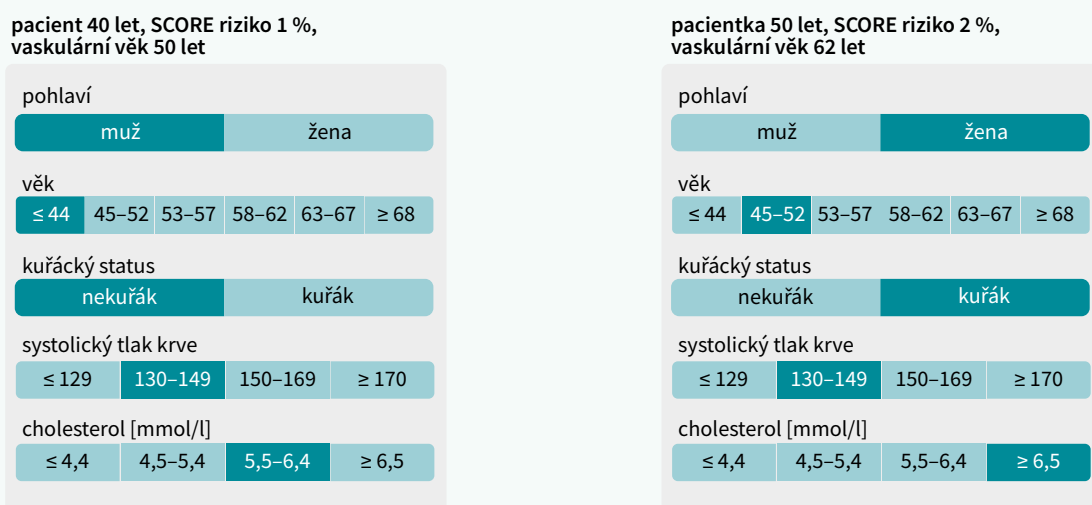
**pacient 40 let, SCORE riziko 1 %, vaskulární věk 50 let**

pohlaví

muž | žena

věk

≤ 44 | 45–52 | 53–57 | 58–62 | 63–67 | ≥ 68

kuřácký status

nekuřák | kuřák

systolický tlak krve

≤ 129 | 130–149 | 150–169 | ≥ 170

cholesterol [mmol/l]

≤ 4,4 | 4,5–5,4 | 5,5–6,4 | ≥ 6,5

**pacientka 50 let, SCORE riziko 2 %, vaskulární věk 62 let**

pohlaví

muž | žena

věk

≤ 44 | 45–52 | 53–57 | 58–62 | 63–67 | ≥ 68

kuřácký status

nekuřák | kuřák

systolický tlak krve

≤ 129 | 130–149 | 150–169 | ≥ 170

cholesterol [mmol/l]

≤ 4,4 | 4,5–5,4 | 5,5–6,4 | ≥ 6,5